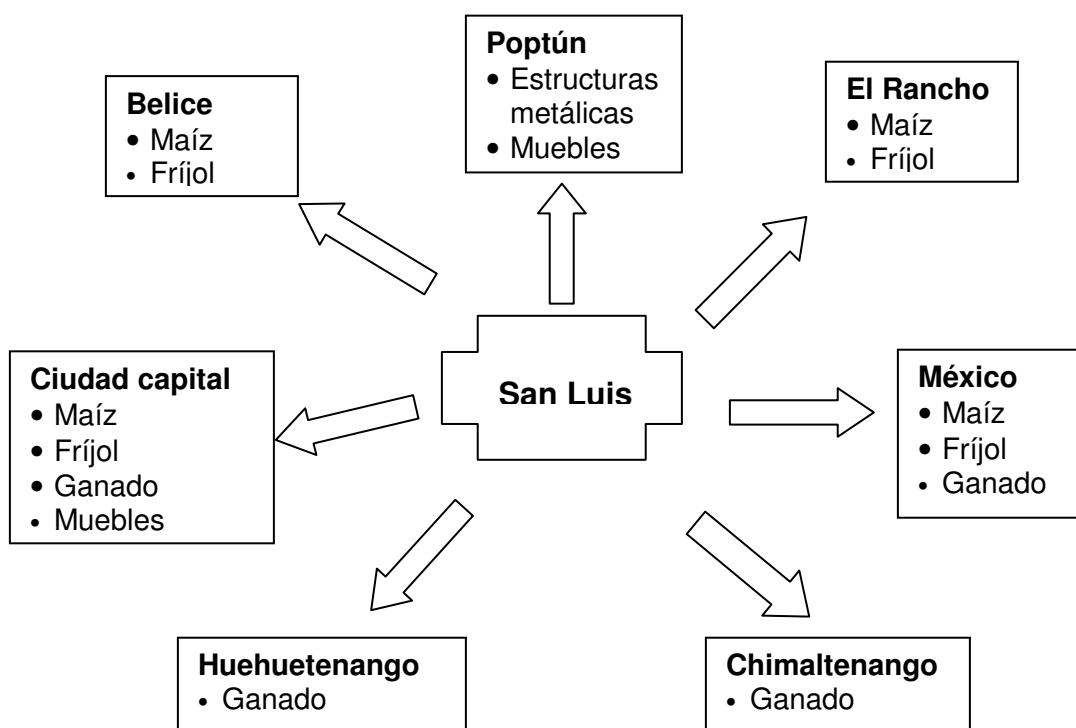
Poptún
• Estructuras metálicas
• Muebles

Belice
• Maíz
• Fríjol

El Rancho
• Maíz
• Fríjol

San Luis

Ciudad capital
• Maíz
• Fríjol
• Ganado
• Muebles

México
• Maíz
• Fríjol
• Ganado

Huehuetenango
• Ganado

Chimaltenango
• Ganado